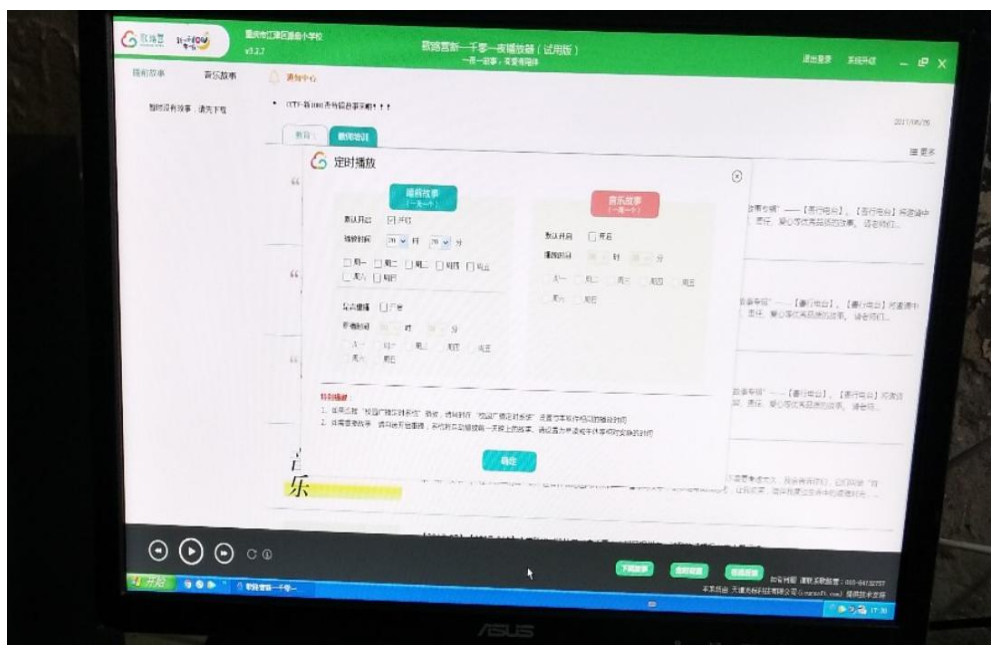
重庆市江津区道南小学校
v3.2.7
歌德营新一千零一夜播放器（试用版）
一夜一故事，寓教有趣味
退出登录 系统升级

睡前故事 音乐故事 通知中心

暂时没有故事，请先下载

• CTY-新1000夜节目全部下载！！！

2017/06/26

教育 新闻动态

更多

定时播放

睡前故事
（一夜一个）

默认开启 开启
播放时间 20 时 20 分
周一 周二 周三 周四 周五 周六 周日

与广播同步 广播
开播时间 时 分
周一 周二 周三 周四 周五 周六 周日

音乐故事
（一夜一个）

默认开启 开启
播放时间 时 分
周一 周二 周三 周四 周五 周六 周日

特别提醒：
1. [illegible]
2. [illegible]

确定

乐

下载故事 定时播放 故事管理

英文开始 歌德营新一千零一夜

ASUS